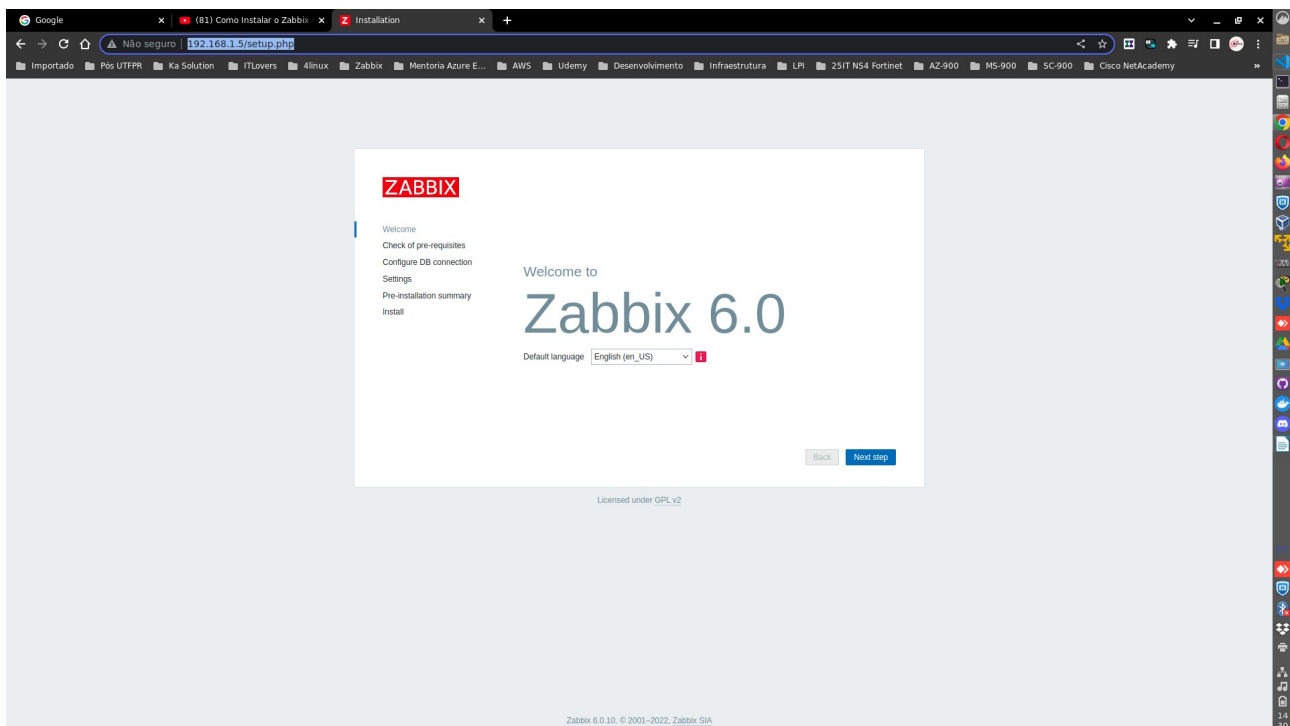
Google
(81) Como Instalar o Zabbix
Installation
Não seguro | 192.168.1.5/setup.php
Importado Pós UTFPR Ka Solution ITLovers 4linux Zabbix Mentoria Azure E... AWS Udemy Desenvolvimento Infraestrutura LPI 25IT NS4 Fortinet AZ-900 MS-900 SC-900 Cisco NetAcademy

ZABBIX

Welcome
Check of pre-requisites
Configure DB connection
Settings
Pre-installation summary
Install

Welcome to
Zabbix 6.0

Default language English (en_US)

Back Next step

Licensed under GPL v2

Zabbix 6.0.10. © 2001–2022, Zabbix SIA

14